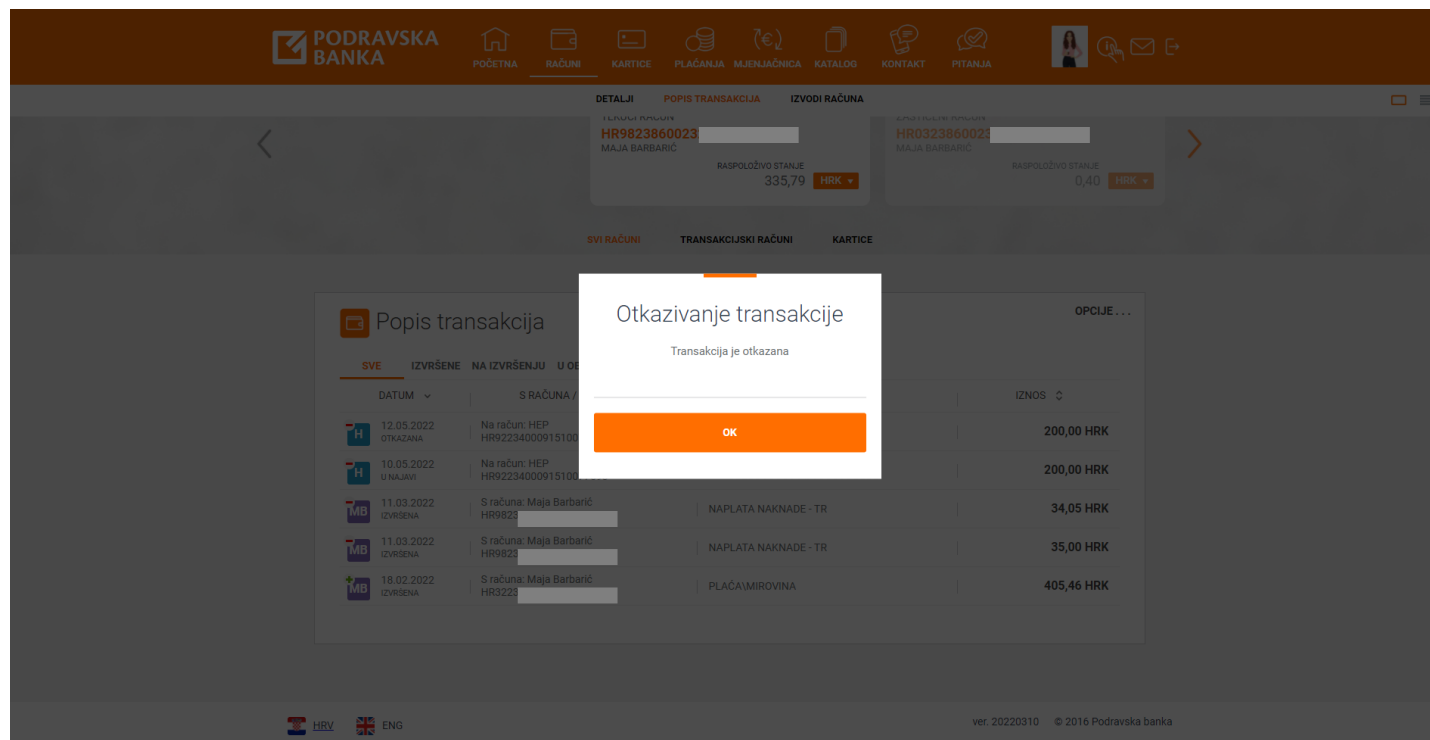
PODRAVSKA BANKA

POČETNA RAČUNI KARTICE PLAĆANJA MJENJAČNICA KATALOG KONTAKT PITANJA

DETALJI POPIS TRANSAKCIJA IZVODI RAČUNA

TEKUĆI RAČUN
HR9823860023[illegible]
MAJA BARBARIĆ
RASPOLOŽIVO STANJE
335,79 HRK

ZAŠTIĆENI RAČUN
HR0323860023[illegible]
MAJA BARBARIĆ
RASPOLOŽIVO STANJE
0,40 HRK

SVI RAČUNI TRANSAKCIJSKI RAČUNI KARTICE

Popis transakcija
OPCIJE . . .

SVE IZVRŠENE NA IZVRŠENJU U OB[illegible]

| DATUM | S RAČUNA / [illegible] | | IZNOS |
|---|---|---|---|
| 12.05.2022 OTKAZANA | Na račun: HEP HR92234000915100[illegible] | | 200,00 HRK |
| 10.05.2022 U NAJAVI | Na račun: HEP HR92234000915100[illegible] | | 200,00 HRK |
| 11.03.2022 IZVRŠENA | S računa: Maja Barbarić HR9823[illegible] | NAPLATA NAKNADE - TR | 34,05 HRK |
| 11.03.2022 IZVRŠENA | S računa: Maja Barbarić HR9823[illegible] | NAPLATA NAKNADE - TR | 35,00 HRK |
| 18.02.2022 IZVRŠENA | S računa: Maja Barbarić HR3223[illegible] | PLAĆA\MIROVINA | 405,46 HRK |

Otkazivanje transakcije
Transakcija je otkazana
OK

HRV ENG
ver. 20220310 © 2016 Podravska banka